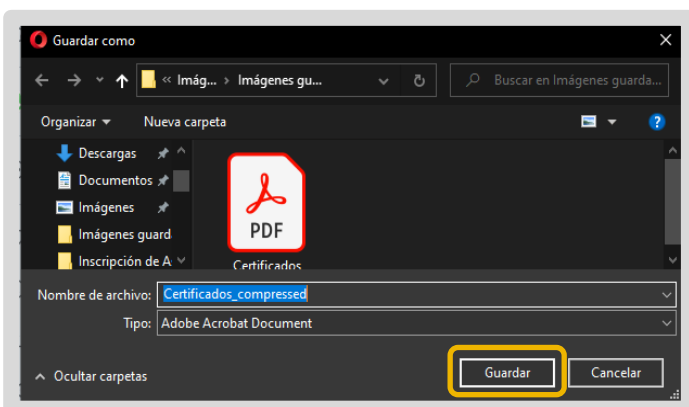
Guardar como

« Imág... › Imágenes gu...

Buscar en Imágenes guarda...

Organizar ▾

Nueva carpeta

Descargas

Documentos

Imágenes

Imágenes guard

Inscripción de A

PDF

Certificados

Nombre de archivo: Certificados_compressed

Tipo: Adobe Acrobat Document

^ Ocultar carpetas

Guardar

Cancelar